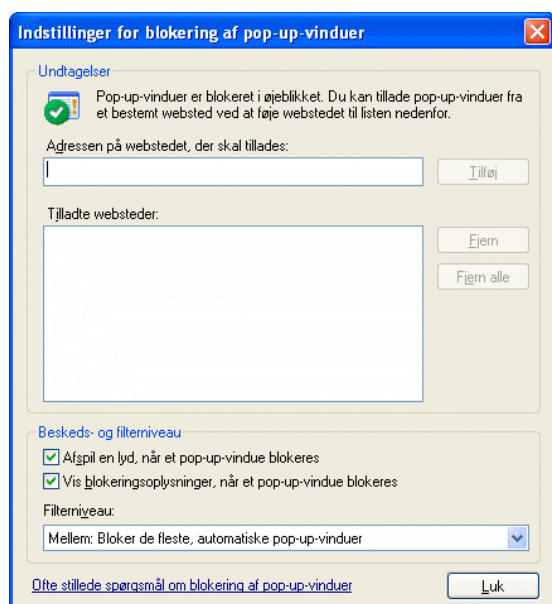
Indstillinger for blokering af pop-up-vinduer

Undtagelser

Pop-up-vinduer er blokeret i øjeblikket. Du kan tillade pop-up-vinduer fra et bestemt websted ved at føje webstedet til listen nedenfor.

Adressen på webstedet, der skal tillades:

Tilføj

Tilladte websteder:

Fjern

Fjern alle

Beskeds- og filterniveau

Afspil en lyd, når et pop-up-vindue blokeres

Vis blokeringsoplysninger, når et pop-up-vindue blokeres

Filterniveau:

Mellem: Bloker de fleste, automatiske pop-up-vinduer

Ofte stillede spørgsmål om blokering af pop-up-vinduer

Luk